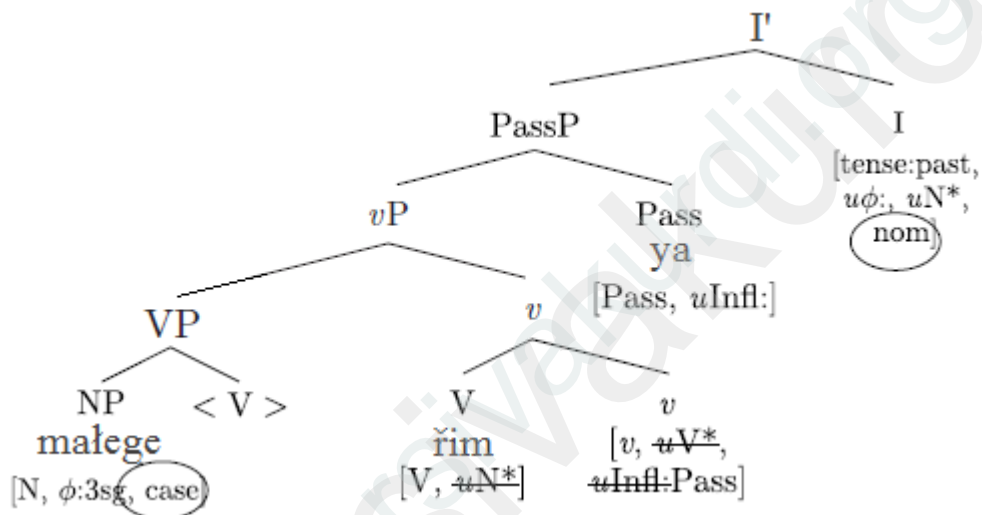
I'

PassP

I
[tense:past, $u\phi$:, $u$N*, nom]

$v$P

Pass
ya
[Pass, $u$Infl:]

VP

$v$

NP
małege
[N, $\phi$:3sg, case]

< V >

V
řim
[V, $\sout{u\text{N*}}$]

$v$
[$v$, $\sout{u\text{V*}}$, $\sout{u\text{Infl:}}$Pass]